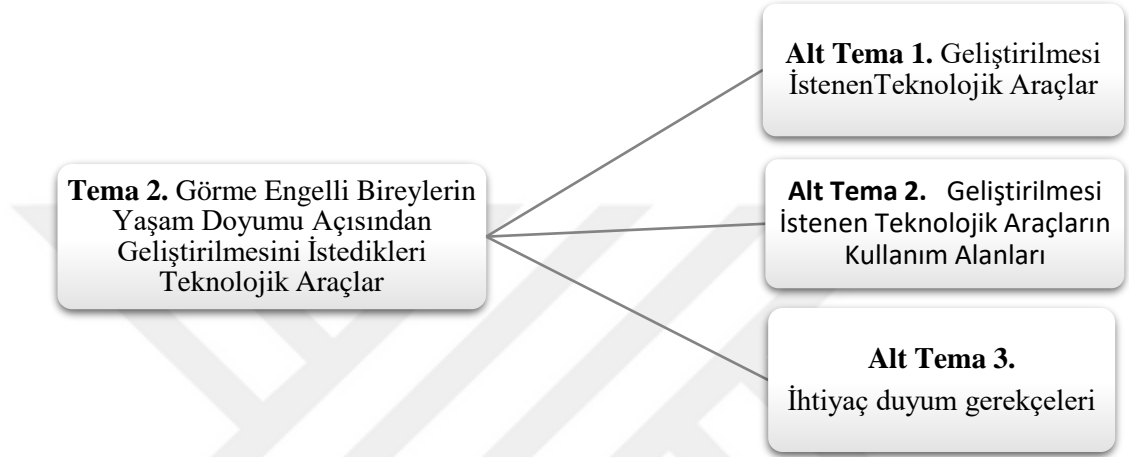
**Tema 2.** Görme Engelli Bireylerin Yaşam Doyumu Açısından Geliştirilmesini İstedikleri Teknolojik Araçlar

**Alt Tema 1.** Geliştirilmesi İstenenTeknolojik Araçlar

**Alt Tema 2.** Geliştirilmesi İstenen Teknolojik Araçların Kullanım Alanları

**Alt Tema 3.** İhtiyaç duyum gerekçeleri